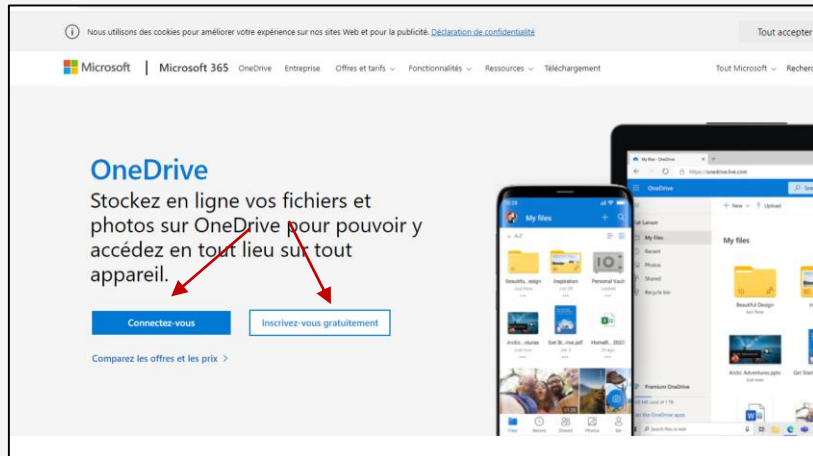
Nous utilisons des cookies pour améliorer votre expérience sur nos sites Web et pour la publicité. Déclaration de confidentialité

Tout accepter

Microsoft | Microsoft 365 OneDrive Entreprise Offres et tarifs Fonctionnalités Ressources Téléchargement

Tout Microsoft Recherc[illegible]

OneDrive

Stockez en ligne vos fichiers et photos sur OneDrive pour pouvoir y accédez en tout lieu sur tout appareil.

Connectez-vous

Inscrivez-vous gratuitement

Comparez les offres et les prix >

My files

My files

Beautiful Design

Inspiration

Personal Vault

Arctic Adventures.pptx

Premium OneDrive